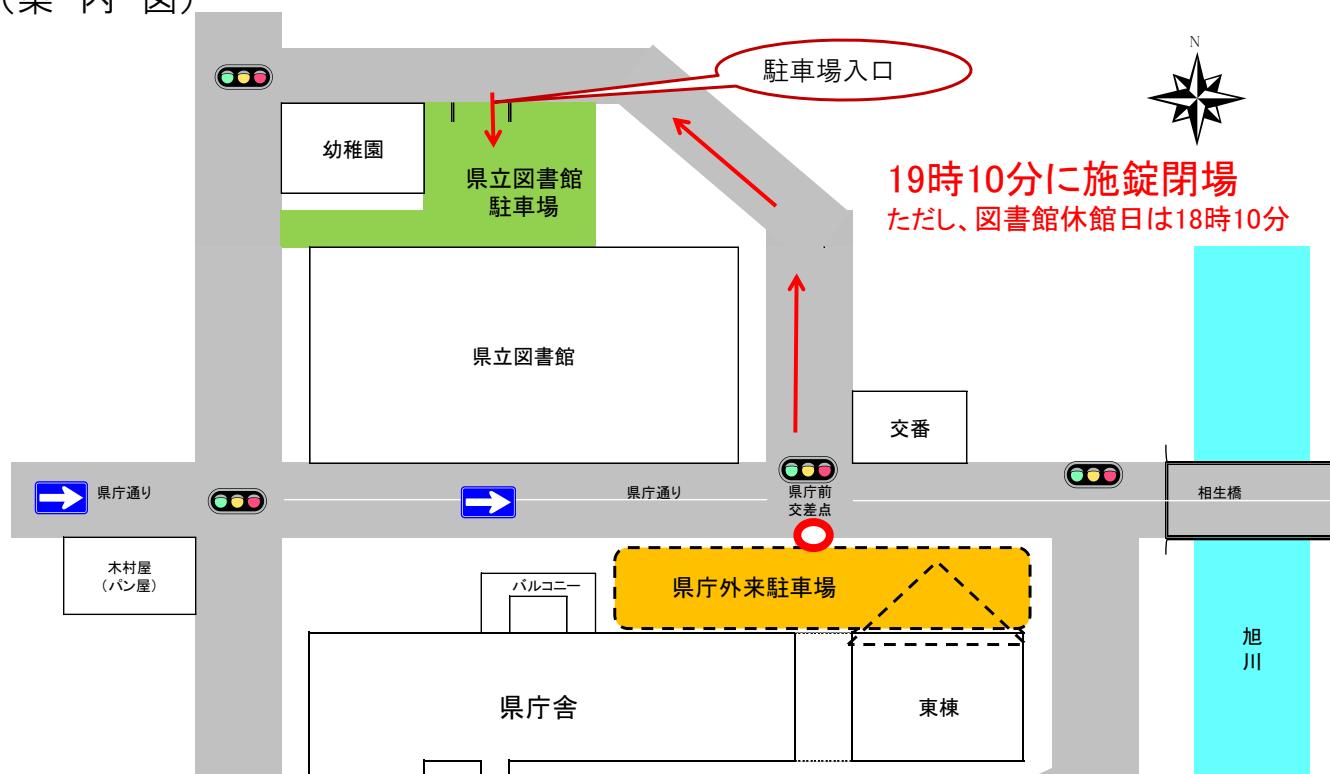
（案 内 図）

駐車場入口

N

幼稚園

県立図書館
駐車場

19時10分に施錠閉場
ただし、図書館休館日は18時10分

県立図書館

交番

県庁通り

県庁通り

県庁前
交差点

相生橋

木村屋
（パン屋）

バルコニー

県庁外来駐車場

旭
川

県庁舎

東棟